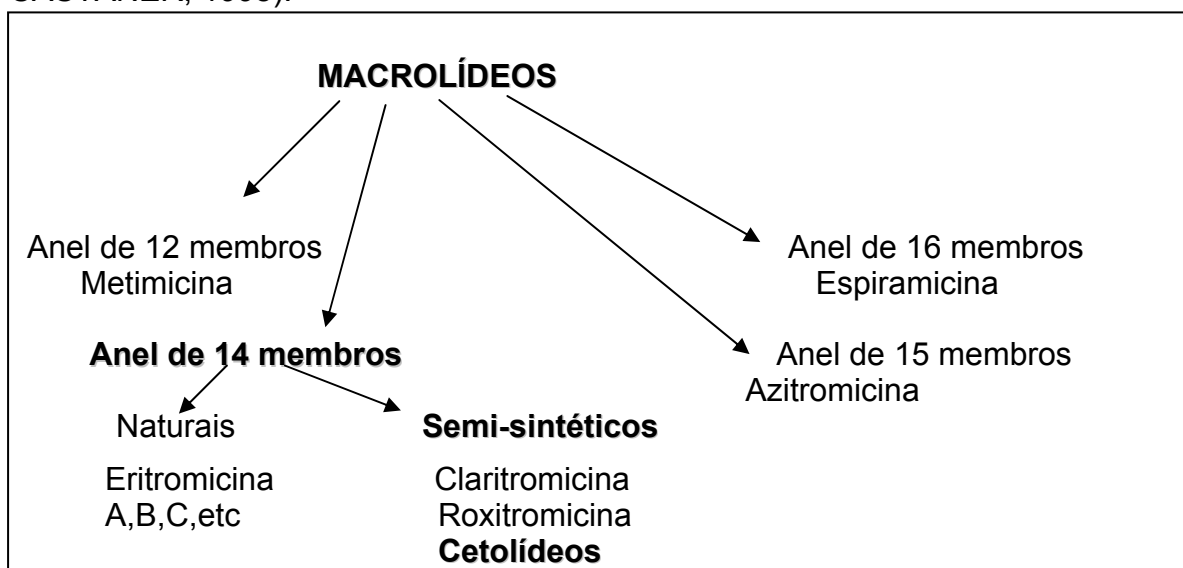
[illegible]

MACROLÍDEOS

Anel de 12 membros
Metimicina

Anel de 14 membros

Naturais

Eritromicina
A,B,C,etc

Semi-sintéticos

Claritromicina
Roxitromicina
Cetolídeos

Anel de 16 membros
Espiramicina

Anel de 15 membros
Azitromicina